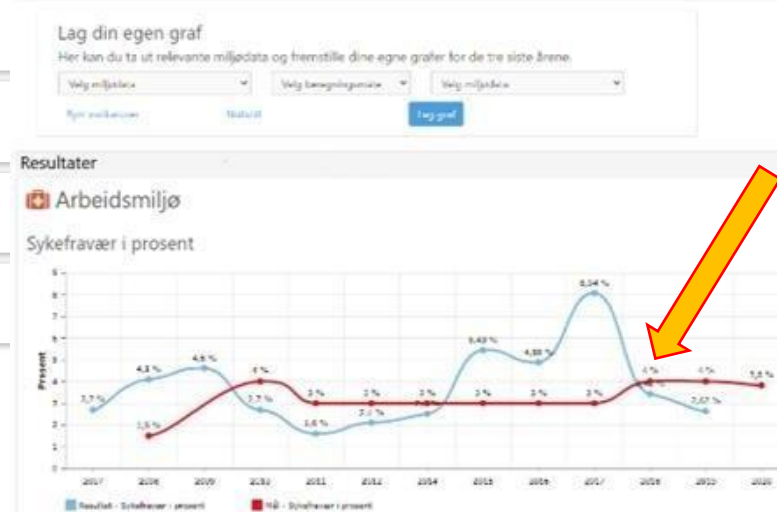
Lag din egen graf

Her kan du ta ut relevante miljødata og fremstille dine egne grafer for de tre siste årene.

Velg miljødata
Velg beregningsmåte
Velg miljødata

Fjern avkrysninger
Nullstill
Lag graf

Resultater

Arbeidsmiljø

Sykefravær i prosent

Prosent

8
7
6
5
4
3
2
1
0

2,7 %
4,1 %
4,6 %
2,7 %
1,6 %
2,1 %
5,43 %
4,88 %
8,04 %
2,67 %
1,5 %
4 %
3 %
3 %
3 %
3 %
3 %
3 %
4 %
4 %
3,8 %

2007
2008
2009
2010
2011
2012
2014
2015
2016
2017
2018
2019
2020

Resultat - Sykefravær i prosent
Mål - Sykefravær i prosent